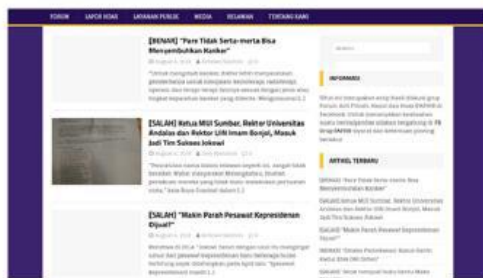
FORUM LAPOR HOAX LAYANAN PUBLIK MEDIA RELAWAN TENTANG KAMI

[BENAR] "Pare Tidak Serta-merta Bisa Menyembuhkan Kanker"

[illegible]

[SALAH] Ketua MUI Sumber, Rektor Universitas Andalas dan Rektor UIN Imam Bonjol, Masuk Jadi Tim Sukses Jokowi

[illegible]

[SALAH] "Makin Parah Pesawat Kepresidenan Dijual?"

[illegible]

INFORMASI

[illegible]

ARTIKEL TERBARU

[BENAR] "Pare Tidak Serta-merta Bisa Menyembuhkan Kanker"

[SALAH] Ketua MUI Sumber, Rektor Universitas Andalas dan Rektor UIN Imam Bonjol, Masuk Jadi Tim Sukses Jokowi

[SALAH] "Makin Parah Pesawat Kepresidenan Dijual?"

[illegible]

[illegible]